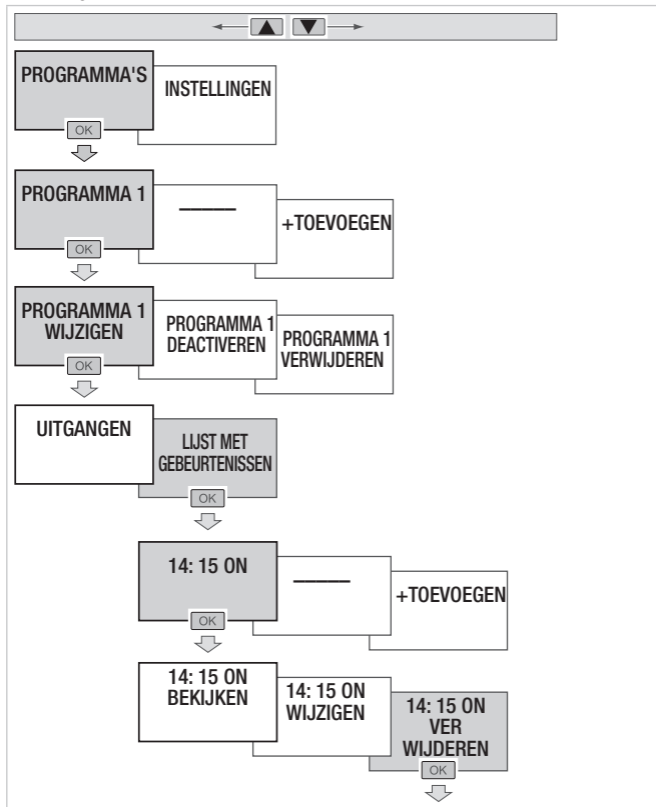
PROGRAMMA'S
OK
INSTELLINGEN

PROGRAMMA 1
OK
———
+TOEVOEGEN

PROGRAMMA 1 WIJZIGEN
OK
PROGRAMMA 1 DEACTIVEREN
PROGRAMMA 1 VERWIJDEREN

UITGANGEN
LIJST MET GEBEURTENISSEN
OK

14: 15 ON
OK
———
+TOEVOEGEN

14: 15 ON BEKIJKEN
14: 15 ON WIJZIGEN
14: 15 ON VER WIJDEREN
OK